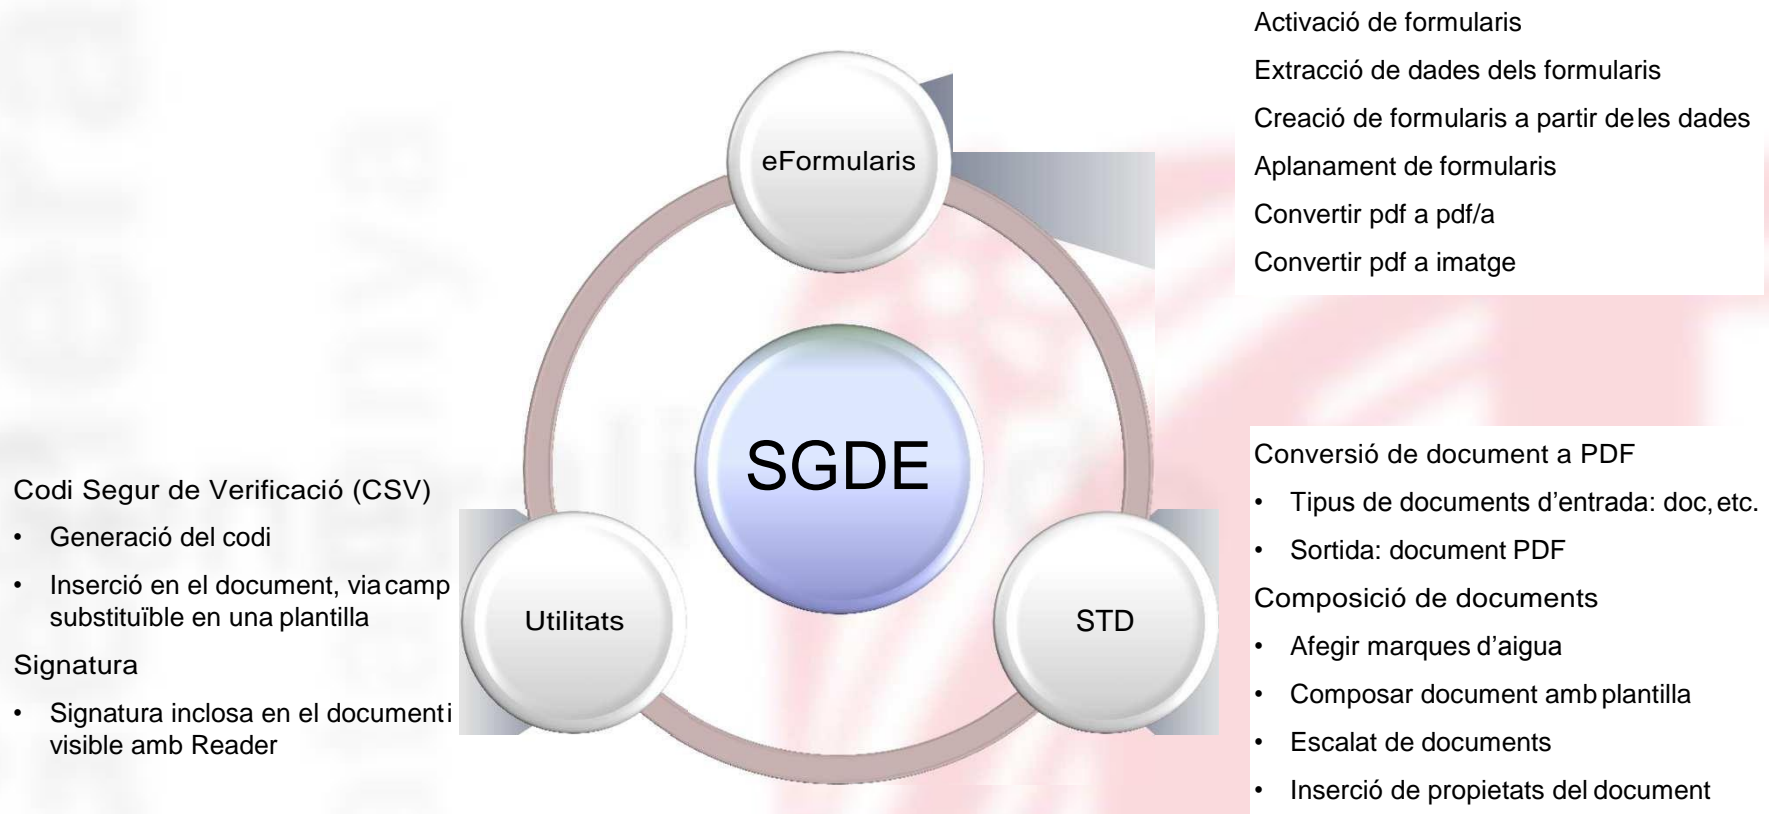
Activació de formularis

Extracció de dades dels formularis

Creació de formularis a partir deles dades

Aplanament de formularis

Convertir pdf a pdf/a

Convertir pdf a imatge

eFormularis

SGDE

Utilitats

STD

Codi Segur de Verificació (CSV)

• Generació del codi

• Inserció en el document, via camp substituïble en una plantilla

Signatura

• Signatura inclosa en el document i visible amb Reader

Conversió de document a PDF

• Tipus de documents d'entrada: doc, etc.

• Sortida: document PDF

Composició de documents

• Afegir marques d'aigua

• Composar document amb plantilla

• Escalat de documents

• Inserció de propietats del document